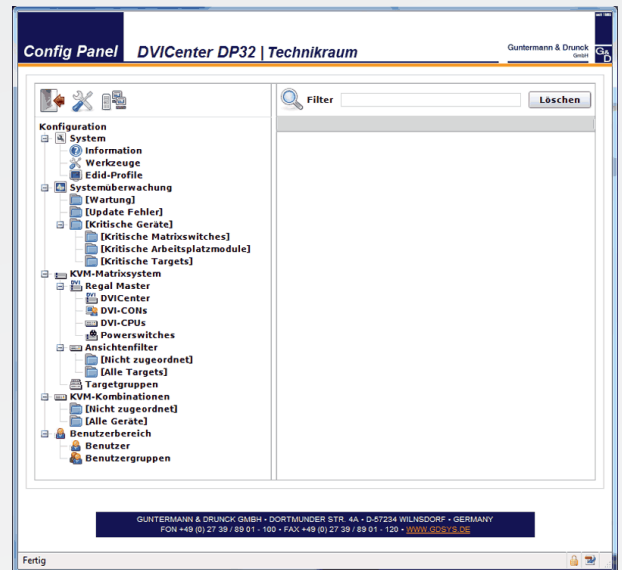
Config Panel DVICenter DP32 | Technikraum

Guntermann & Drunck GmbH

G&D

Filter

Löschen

Konfiguration
System
Information
Werkzeuge
Edid-Profile
Systemüberwachung
[Wartung]
[Update Fehler]
[Kritische Geräte]
[Kritische Matrixswitches]
[Kritische Arbeitsplatzmodule]
[Kritische Targets]
KVM-Matrixsystem
Regal Master
DVICenter
DVI-CONs
DVI-CPUs
Powerswitches
Ansichtenfilter
[Nicht zugeordnet]
[Alle Targets]
Targetgruppen
KVM-Kombinationen
[Nicht zugeordnet]
[Alle Geräte]
Benutzerbereich
Benutzer
Benutzergruppen

GUNTERMANN & DRUNCK GMBH • DORTMUNDER STR. 4A • D-57234 WILNSDORF • GERMANY
FON +49 (0) 27 39 / 89 01 - 100 • FAX +49 (0) 27 39 / 89 01 - 120 • WWW.GDSYS.DE

Fertig